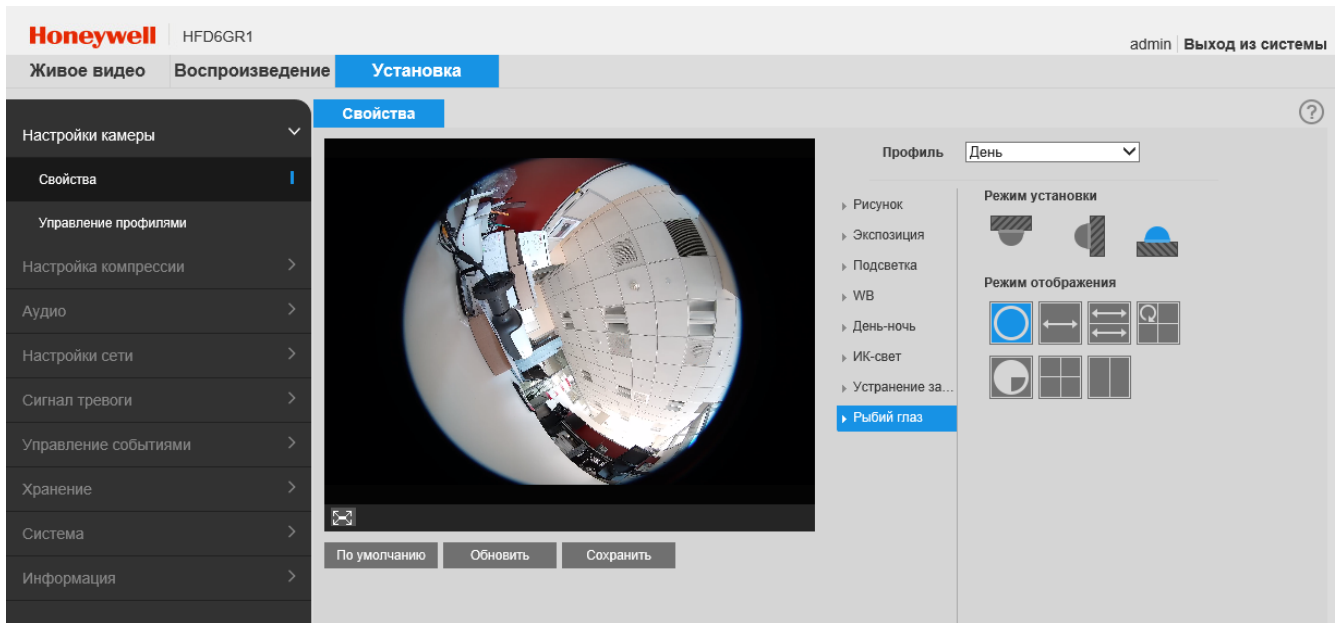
Honeywell HFD6GR1

admin | Выход из системы

Живое видео Воспроизведение Установка

Настройки камеры
Свойства
Управление профилями
Настройка компрессии
Аудио
Настройки сети
Сигнал тревоги
Управление событиями
Хранение
Система
Информация

Свойства

Профиль День

Рисунок
Экспозиция
Подсветка
WB
День-ночь
ИК-свет
Устранение за...
Рыбий глаз

Режим установки

Режим отображения

По умолчанию Обновить Сохранить